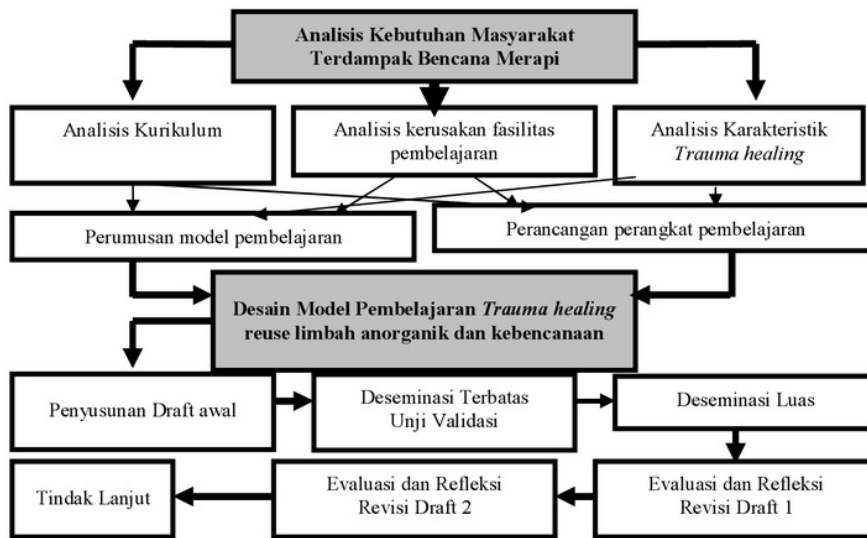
Analisis Kebutuhan Masyarakat Terdampak Bencana Merapi

Analisis Kurikulum

Analisis kerusakan fasilitas pembelajaran

Analisis Karakteristik *Trauma healing*

Perumusan model pembelajaran

Perancangan perangkat pembelajaran

Desain Model Pembelajaran *Trauma healing* reuse limbah anorganik dan kebencanaan

Penyusunan Draft awal

Deseminasi Terbatas Unji Validasi

Deseminasi Luas

Tindak Lanjut

Evaluasi dan Refleksi Revisi Draft 2

Evaluasi dan Refleksi Revisi Draft 1